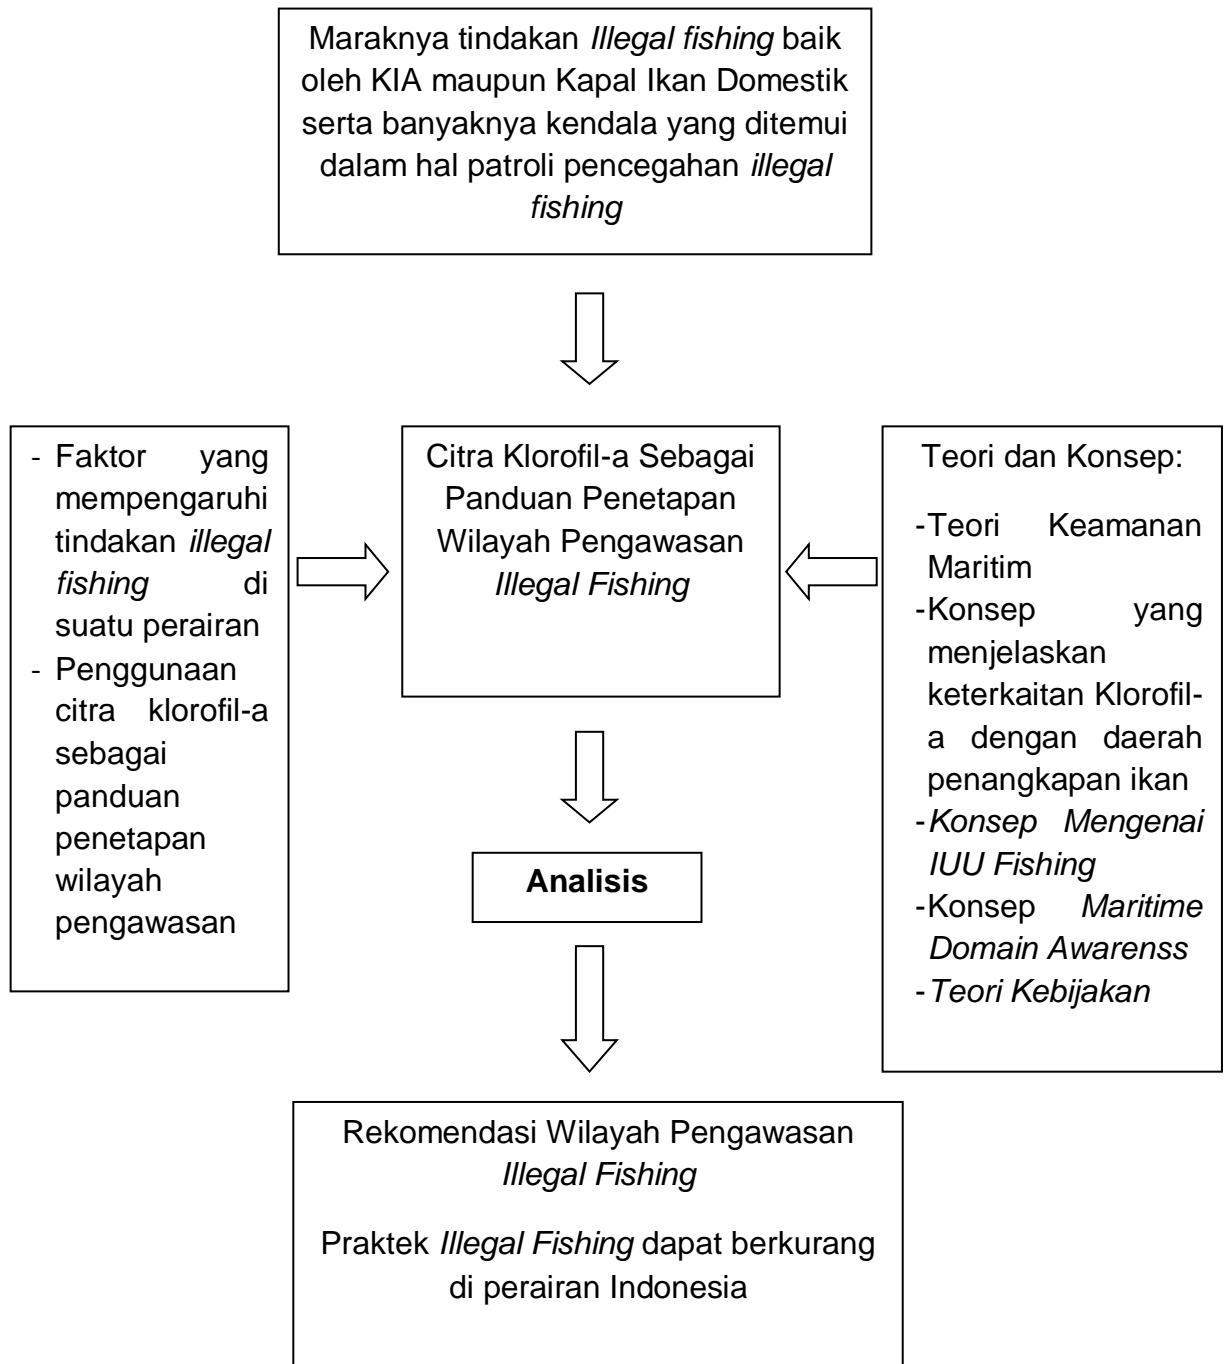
Maraknya tindakan Illegal fishing baik oleh KIA maupun Kapal Ikan Domestik serta banyaknya kendala yang ditemui dalam hal patroli pencegahan illegal fishing

- Faktor yang mempengaruhi tindakan illegal fishing di suatu perairan
- Penggunaan citra klorofil-a sebagai panduan penetapan wilayah pengawasan

Citra Klorofil-a Sebagai Panduan Penetapan Wilayah Pengawasan Illegal Fishing

Teori dan Konsep:
-Teori Keamanan Maritim
-Konsep yang menjelaskan keterkaitan Klorofil-a dengan daerah penangkapan ikan
-Konsep Mengenai IUU Fishing
-Konsep Maritime Domain Awarenss
-Teori Kebijakan

Analisis

Rekomendasi Wilayah Pengawasan Illegal Fishing

Praktek Illegal Fishing dapat berkurang di perairan Indonesia